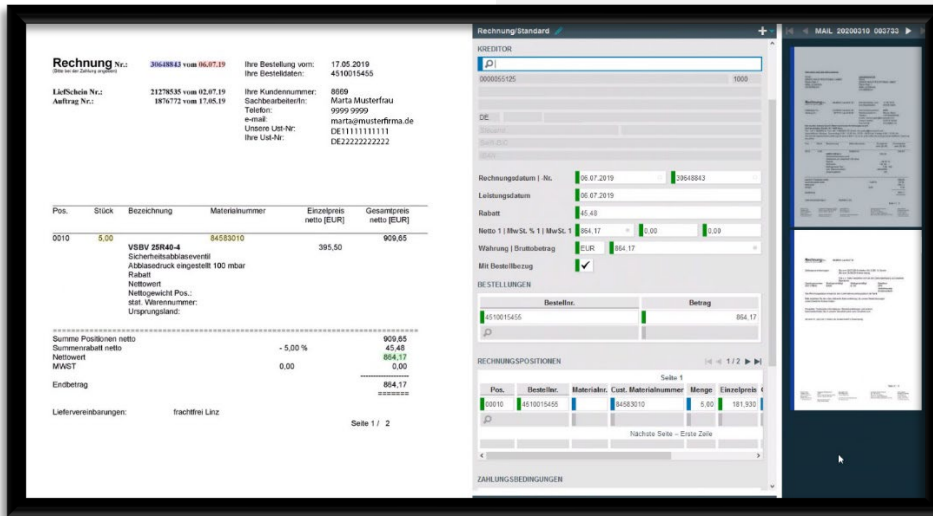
Rechnung Nr.: 30648843 vom 06.07.19
(Bitte bei der Zahlung angeben)

Ihre Bestellung vom: 17.05.2019
Ihre Bestelldaten: 4510015455

LiefSchein Nr.: 21278535 vom 02.07.19
Auftrag Nr.: 1876772 vom 17.05.19

Ihre Kundennummer: 8669
Sachbearbeiter/In: Marta Musterfrau
Telefon: 9999 9999
e-mail: marta@musterfirma.de
Unsere Ust-Nr: DE11111111111
Ihre Ust-Nr: DE22222222222

| Pos. | Stück | Bezeichnung | Materialnummer | Einzelpreis netto [EUR] | Gesamtpreis netto [EUR] |
|---|---|---|---|---|---|
| 0010 | 5,00 | VSBV 25R40-4 Sicherheitsabblaseventil Abblasedruck eingestellt 100 mbar Rabatt Nettowert Nettogewicht Pos.: stat. Warennummer: Ursprungsland: | 84583010 | 395,50 | 909,65 |

Summe Positionen netto 909,65
Summenrabatt netto - 5,00 % 45,48
Nettowert 864,17
MWST 0,00 0,00
Endbetrag 864,17

Lieferverinbarungen: frachtfrei Linz

Seite 1 / 2

Rechnung/Standard
KREDITOR
0000555125 1000
DE
Rechnungsdatum | -Nr. 06.07.2019 30648843
Leistungsdatum 06.07.2019
Rabatt 45,48
Netto 1 | MwSt. % 1 | MwSt. 1 864,17 0,00 0,00
Währung | Bruttobetrag EUR 864,17
Mit Bestellbezug ✓
BESTELLUNGEN

| Bestellnr. | Betrag |
|---|---|
| 4510015455 | 864,17 |

RECHNUNGSPOSITIONEN 1/2
Seite 1

| Pos. | Bestellnr. | Materialnr. | Cust. Materialnummer | Menge | Einzelpreis |
|---|---|---|---|---|---|
| 00010 | 4510015455 | | 84583010 | 5,00 | 181,930 |

Nächste Seite – Erste Zeile
ZAHLUNGSBEDINGUNGEN

MAIL 20200210 000733